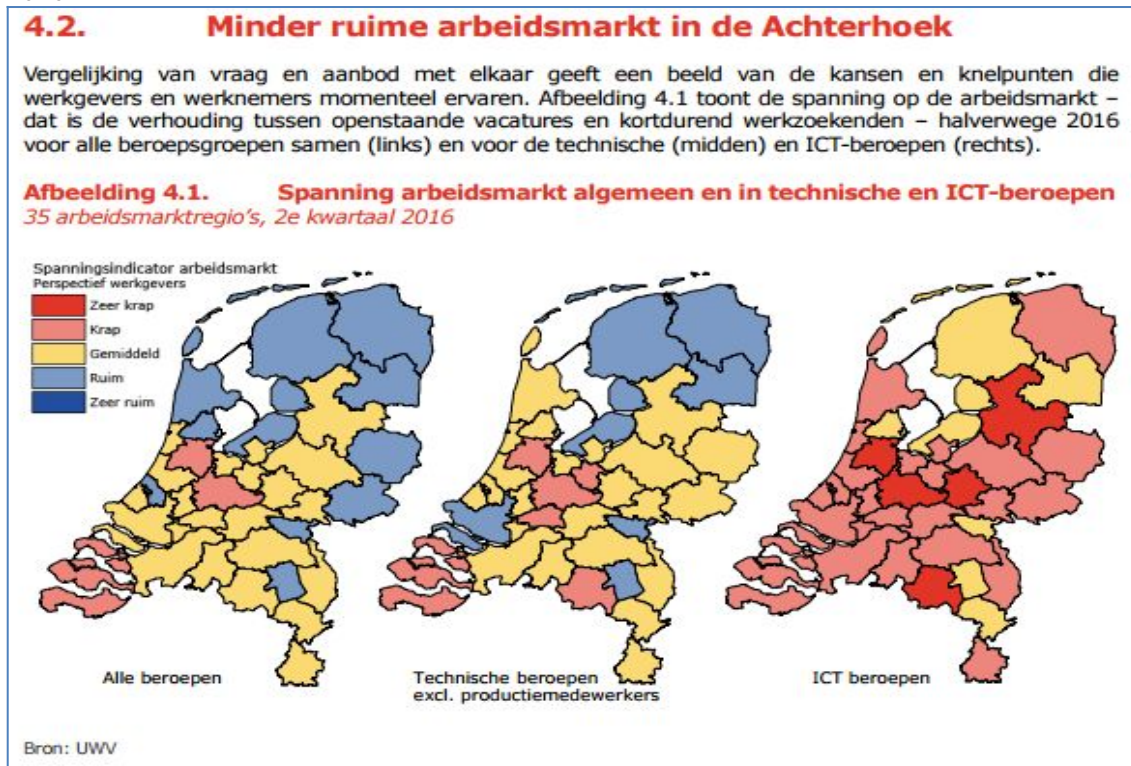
4.2. Minder ruime arbeidsmarkt in de Achterhoek

Vergelijking van vraag en aanbod met elkaar geeft een beeld van de kansen en knelpunten die werkgevers en werknemers momenteel ervaren. Afbeelding 4.1 toont de spanning op de arbeidsmarkt – dat is de verhouding tussen openstaande vacatures en kortdurend werkzoekenden – halverwege 2016 voor alle beroepsgroepen samen (links) en voor de technische (midden) en ICT-beroepen (rechts).

Afbeelding 4.1. Spanning arbeidsmarkt algemeen en in technische en ICT-beroepen
35 arbeidsmarktregio's, 2e kwartaal 2016

Spanningsindicator arbeidsmarkt
Perspectief werkgevers
Zeer krap
Krap
Gemiddeld
Ruim
Zeer ruim

Alle beroepen

Technische beroepen
excl. productiemedewerkers

ICT beroepen

Bron: UWV